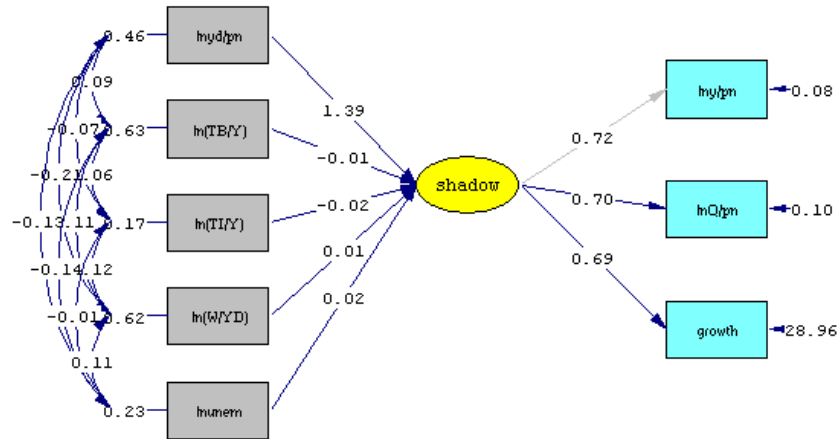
0.46
lnyd/pn
0.09
-0.07
0.63
ln(TB/Y)
-0.21
0.06
-0.13
0.11
0.17
ln(TI/Y)
-0.14
0.12
-0.01
0.62
ln(W/YD)
0.11
0.23
lnunem
1.39
-0.01
-0.02
0.01
0.02
shadow
0.72
0.70
0.69
lny/pn
0.08
lnQ/pn
0.10
growth
28.96